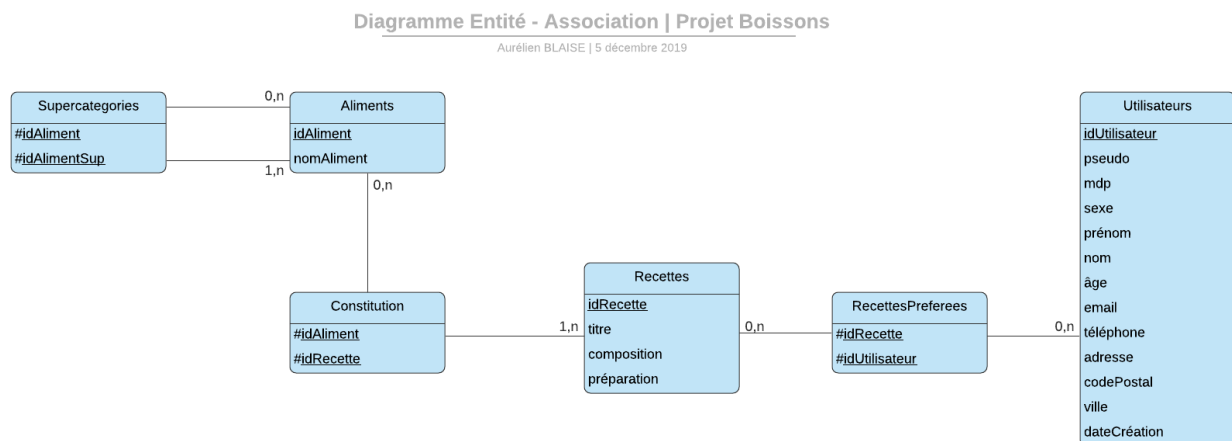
Diagramme Entité - Association | Projet Boissons

Aurélien BLAISE | 5 décembre 2019

Supercategories
#idAliment
#idAlimentSup

0,n
1,n

Aliments
idAliment
nomAliment

0,n

Constitution
#idAliment
#idRecette

1,n

Recettes
idRecette
titre
composition
préparation

0,n

RecettesPreferees
#idRecette
#idUtilisateur

0,n

Utilisateurs
idUtilisateur
pseudo
mdp
sexe
prénom
nom
âge
email
téléphone
adresse
codePostal
ville
dateCréation